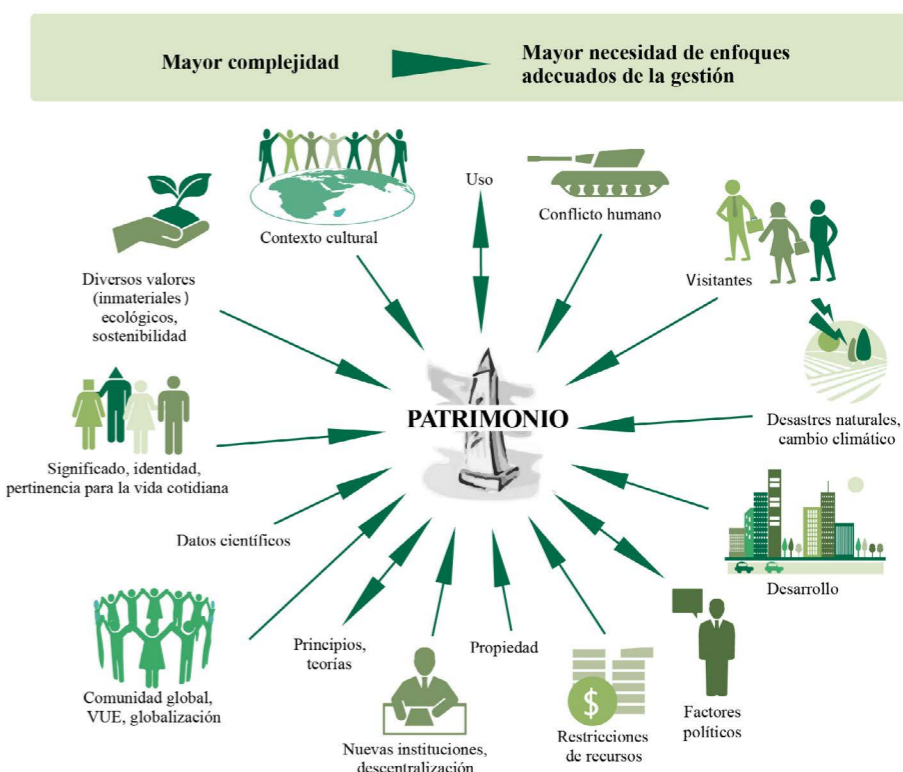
Mayor complejidad

Mayor necesidad de enfoques adecuados de la gestión

Contexto cultural

Uso

Conflicto humano

Visitantes

Diversos valores (inmateriales ) ecológicos, sostenibilidad

PATRIMONIO

Desastres naturales, cambio climático

Significado, identidad, pertinencia para la vida cotidiana

Datos científicos

Desarrollo

Principios, teorías

Propiedad

Comunidad global, VUE, globalización

$

Factores políticos

Nuevas instituciones, descentralización

Restricciones de recursos